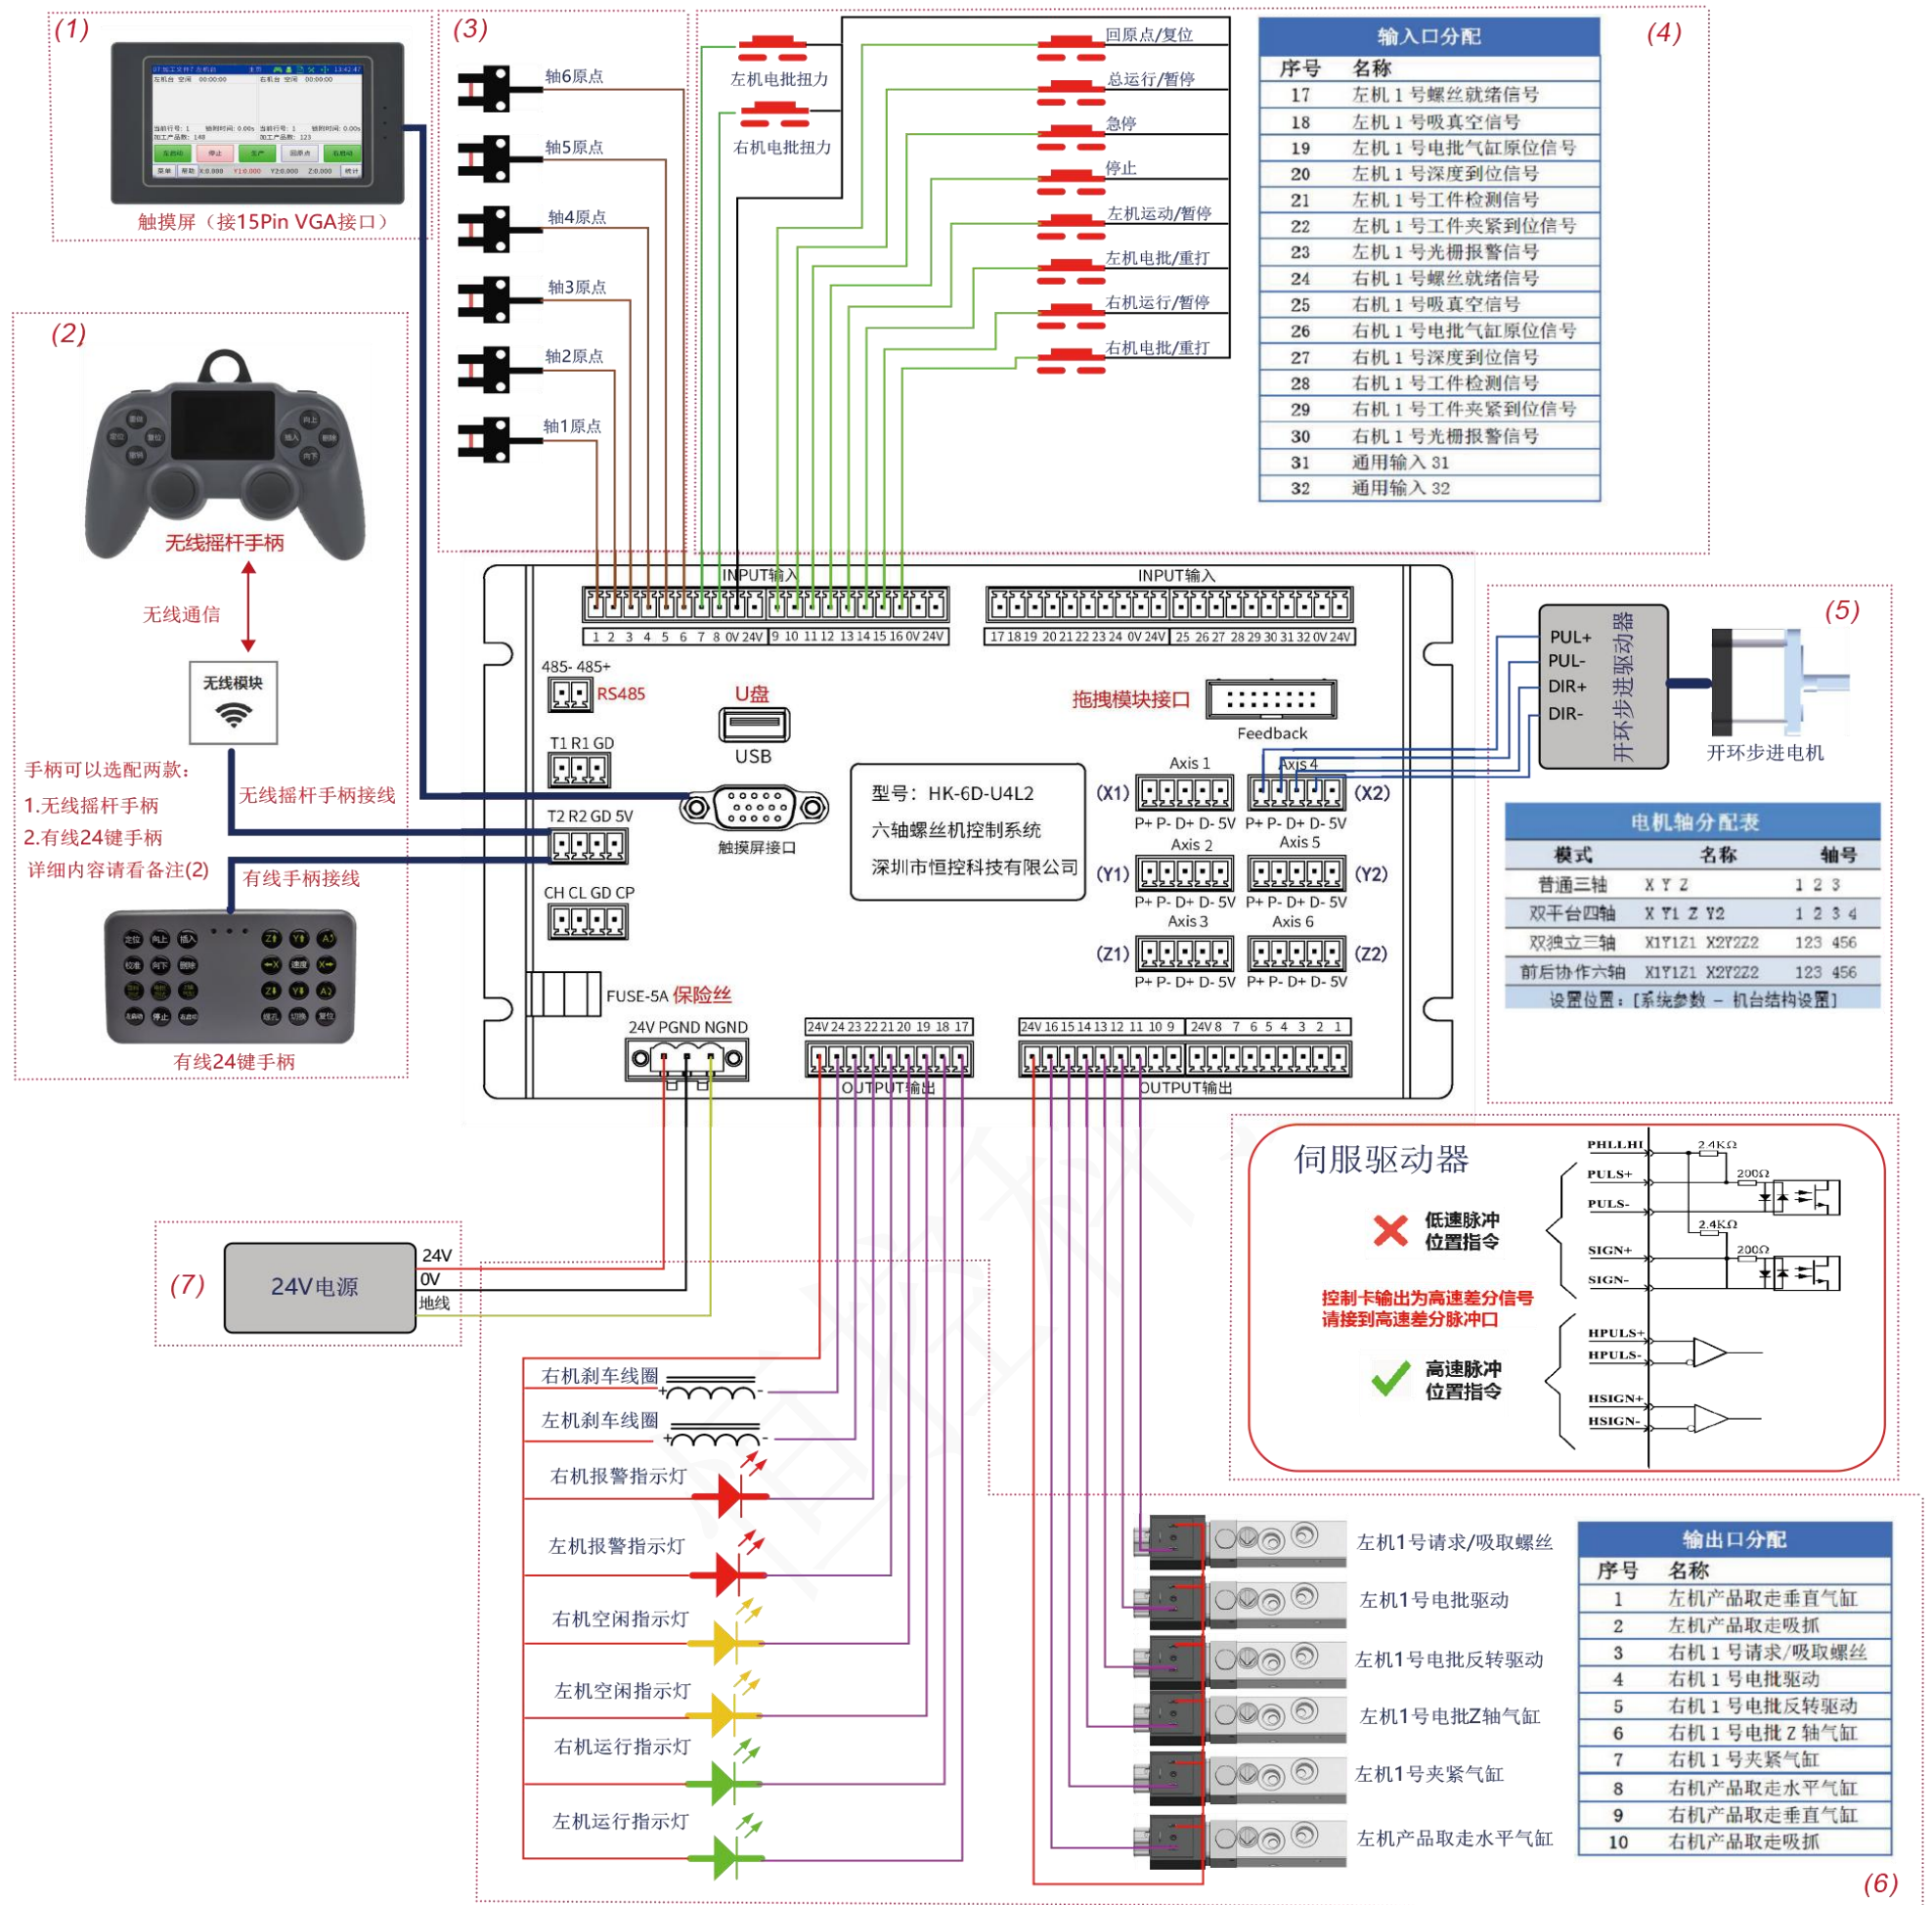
(1)

触摸屏（接15Pin VGA接口）

(2)

无线摇杆手柄

无线通信

无线模块

手柄可以选配两款：
1.无线摇杆手柄
2.有线24键手柄
详细内容请看备注(2)

无线摇杆手柄接线

有线手柄接线

有线24键手柄

(3)

轴6原点
轴5原点
轴4原点
轴3原点
轴2原点
轴1原点

左机电批扭力
右机电批扭力

回原点/复位
总运行/暂停
急停
停止
左机运动/暂停
左机电批/重打
右机运行/暂停
右机电批/重打

(4)

| 输入口分配 | |
|---|---|
| 序号 | 名称 |
| 17 | 左机 1 号螺丝就绪信号 |
| 18 | 左机 1 号吸真空信号 |
| 19 | 左机 1 号电批气缸原位信号 |
| 20 | 左机 1 号深度到位信号 |
| 21 | 左机 1 号工件检测信号 |
| 22 | 左机 1 号工件夹紧到位信号 |
| 23 | 左机 1 号光栅报警信号 |
| 24 | 右机 1 号螺丝就绪信号 |
| 25 | 右机 1 号吸真空信号 |
| 26 | 右机 1 号电批气缸原位信号 |
| 27 | 右机 1 号深度到位信号 |
| 28 | 右机 1 号工件检测信号 |
| 29 | 右机 1 号工件夹紧到位信号 |
| 30 | 右机 1 号光栅报警信号 |
| 31 | 通用输入 31 |
| 32 | 通用输入 32 |

INPUT输入
1 2 3 4 5 6 7 8 0V 24V 9 10 11 12 13 14 15 16 0V 24V
INPUT输入
17 18 19 20 21 22 23 24 0V 24V 25 26 27 28 29 30 31 32 0V 24V

485- 485+
RS485
U盘
USB
拖拽模块接口
Feedback
T1 R1 GD
T2 R2 GD 5V
CH CL GD CP
触摸屏接口

型号：HK-6D-U4L2
六轴螺丝机控制系统
深圳市恒控科技有限公司

Axis 1
(X1) P+ P- D+ D- 5V
Axis 4
(X2) P+ P- D+ D- 5V
Axis 2
(Y1) P+ P- D+ D- 5V
Axis 5
(Y2) P+ P- D+ D- 5V
Axis 3
(Z1) P+ P- D+ D- 5V
Axis 6
(Z2) P+ P- D+ D- 5V

FUSE-5A 保险丝
24V PGND NGND
24V 24 23 22 21 20 19 18 17
OUTPUT输出
24V 16 15 14 13 12 11 10 9 24V 8 7 6 5 4 3 2 1
OUTPUT输出

(5)

PUL+
PUL-
DIR+
DIR-
开环步进驱动器
开环步进电机

| 电机轴分配表 | | |
|---|---|---|
| 模式 | 名称 | 轴号 |
| 普通三轴 | X Y Z | 1 2 3 |
| 双平台四轴 | X Y1 Z Y2 | 1 2 3 4 |
| 双独立三轴 | X1Y1Z1 X2Y2Z2 | 123 456 |
| 前后协作六轴 | X1Y1Z1 X2Y2Z2 | 123 456 |
| 设置位置：[系统参数 - 机台结构设置] | | |

伺服驱动器
低速脉冲位置指令
控制卡输出为高速差分信号
请接到高速差分脉冲口
高速脉冲位置指令
PHLLHI
PULS+
PULS-
SIGN+
SIGN-
2.4KΩ
200Ω
HPULS+
HPULS-
HSIGN+
HSIGN-

(7)
24V电源
24V
0V
地线

右机刹车线圈
左机刹车线圈
右机报警指示灯
左机报警指示灯
右机空闲指示灯
左机空闲指示灯
右机运行指示灯
左机运行指示灯

左机1号请求/吸取螺丝
左机1号电批驱动
左机1号电批反转驱动
左机1号电批Z轴气缸
左机1号夹紧气缸
左机产品取走水平气缸

| 输出口分配 | |
|---|---|
| 序号 | 名称 |
| 1 | 左机产品取走垂直气缸 |
| 2 | 左机产品取走吸抓 |
| 3 | 右机 1 号请求/吸取螺丝 |
| 4 | 右机 1 号电批驱动 |
| 5 | 右机 1 号电批反转驱动 |
| 6 | 右机 1 号电批 Z 轴气缸 |
| 7 | 右机 1 号夹紧气缸 |
| 8 | 右机产品取走水平气缸 |
| 9 | 右机产品取走垂直气缸 |
| 10 | 右机产品取走吸抓 |

(6)